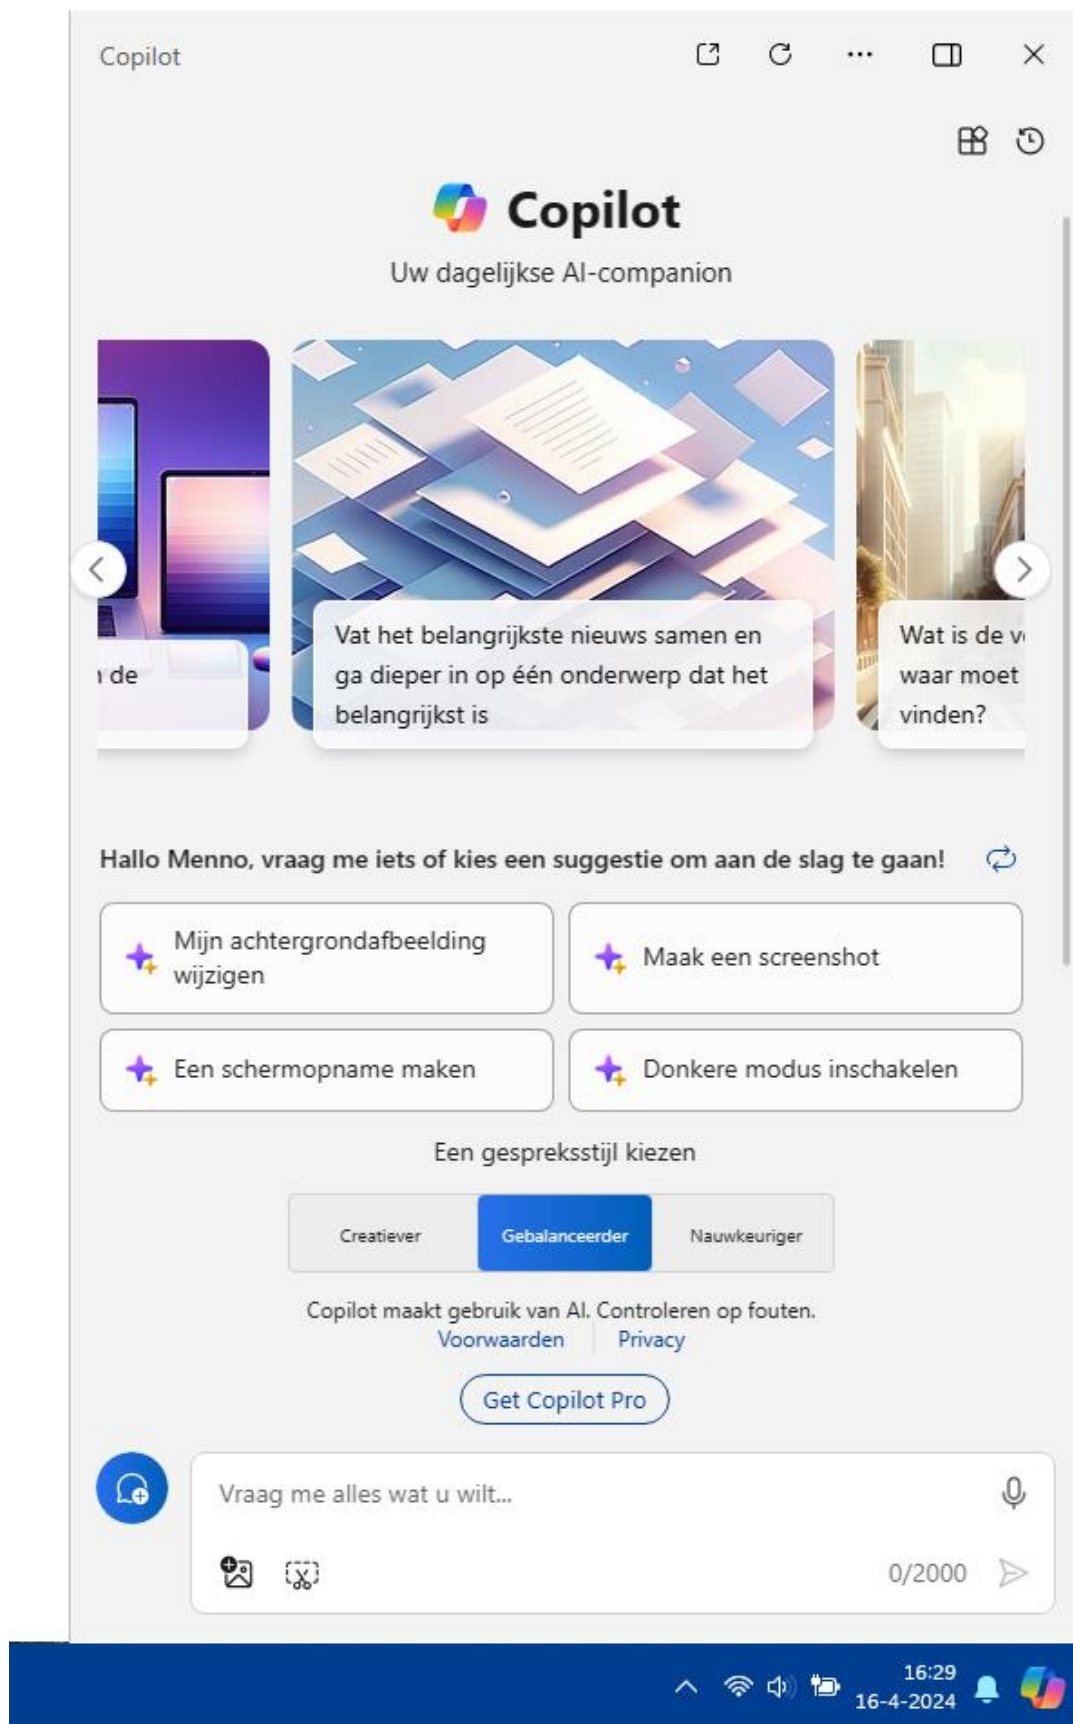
Copilot

Copilot

Uw dagelijkse AI-companion

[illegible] de

Vat het belangrijkste nieuws samen en ga dieper in op één onderwerp dat het belangrijkst is

Wat is de v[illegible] waar moet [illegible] vinden?

Hallo Menno, vraag me iets of kies een suggestie om aan de slag te gaan!

Mijn achtergrondafbeelding wijzigen

Maak een screenshot

Een schermopname maken

Donkere modus inschakelen

Een gespreksstijl kiezen

Creatiever | Gebalanceerder | Nauwkeuriger

Copilot maakt gebruik van AI. Controleren op fouten.

Voorwaarden | Privacy

Get Copilot Pro

Vraag me alles wat u wilt...

0/2000

16:29
16-4-2024